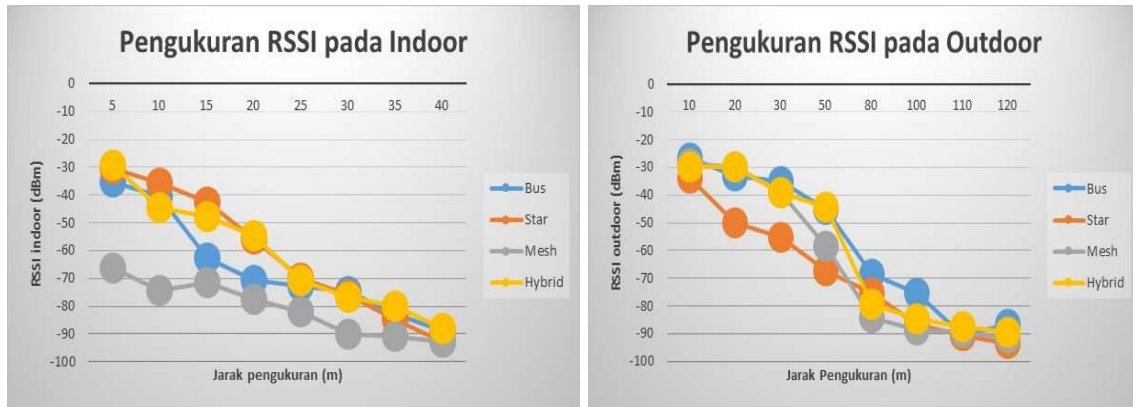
Pengukuran RSSI pada Indoor

0
-10
-20
-30
-40
-50
-60
-70
-80
-90
-100

5 10 15 20 25 30 35 40

RSSI indoor (dBm)

Jarak pengukuran (m)

Bus
Star
Mesh
Hybrid

Pengukuran RSSI pada Outdoor

0
-10
-20
-30
-40
-50
-60
-70
-80
-90
-100

10 20 30 50 80 100 110 120

RSSI outdoor (dBm)

Jarak Pengukuran (m)

Bus
Star
Mesh
Hybrid